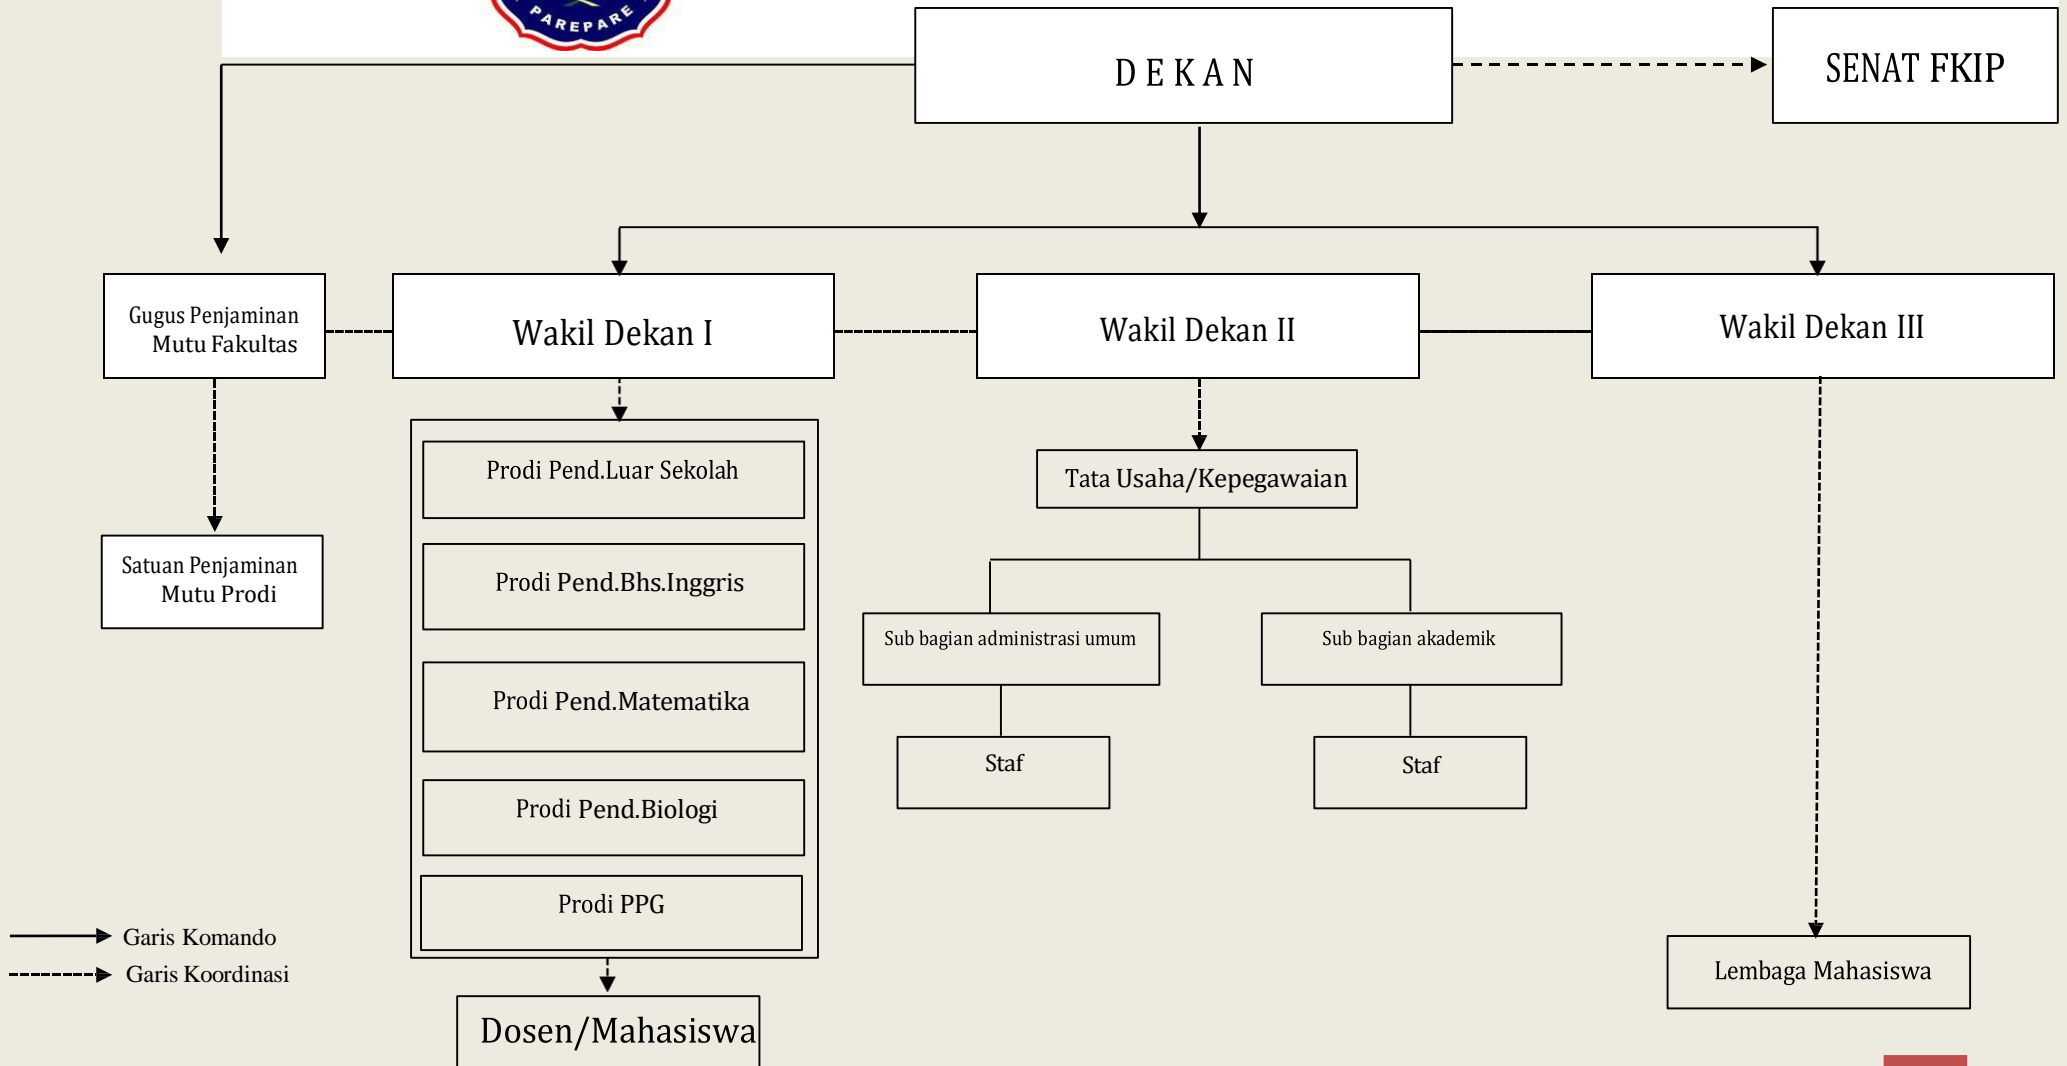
PAREPARE

DEKAN

SENAT FKIP

Gugus Penjaminan Mutu Fakultas

Wakil Dekan I

Wakil Dekan II

Wakil Dekan III

Satuan Penjaminan Mutu Prodi

Prodi Pend.Luar Sekolah

Prodi Pend.Bhs.Inggris

Prodi Pend.Matematika

Prodi Pend.Biologi

Prodi PPG

Tata Usaha/Kepegawaian

Sub bagian administrasi umum

Sub bagian akademik

Staf

Staf

Garis Komando

Garis Koordinasi

Dosen/Mahasiswa

Lembaga Mahasiswa